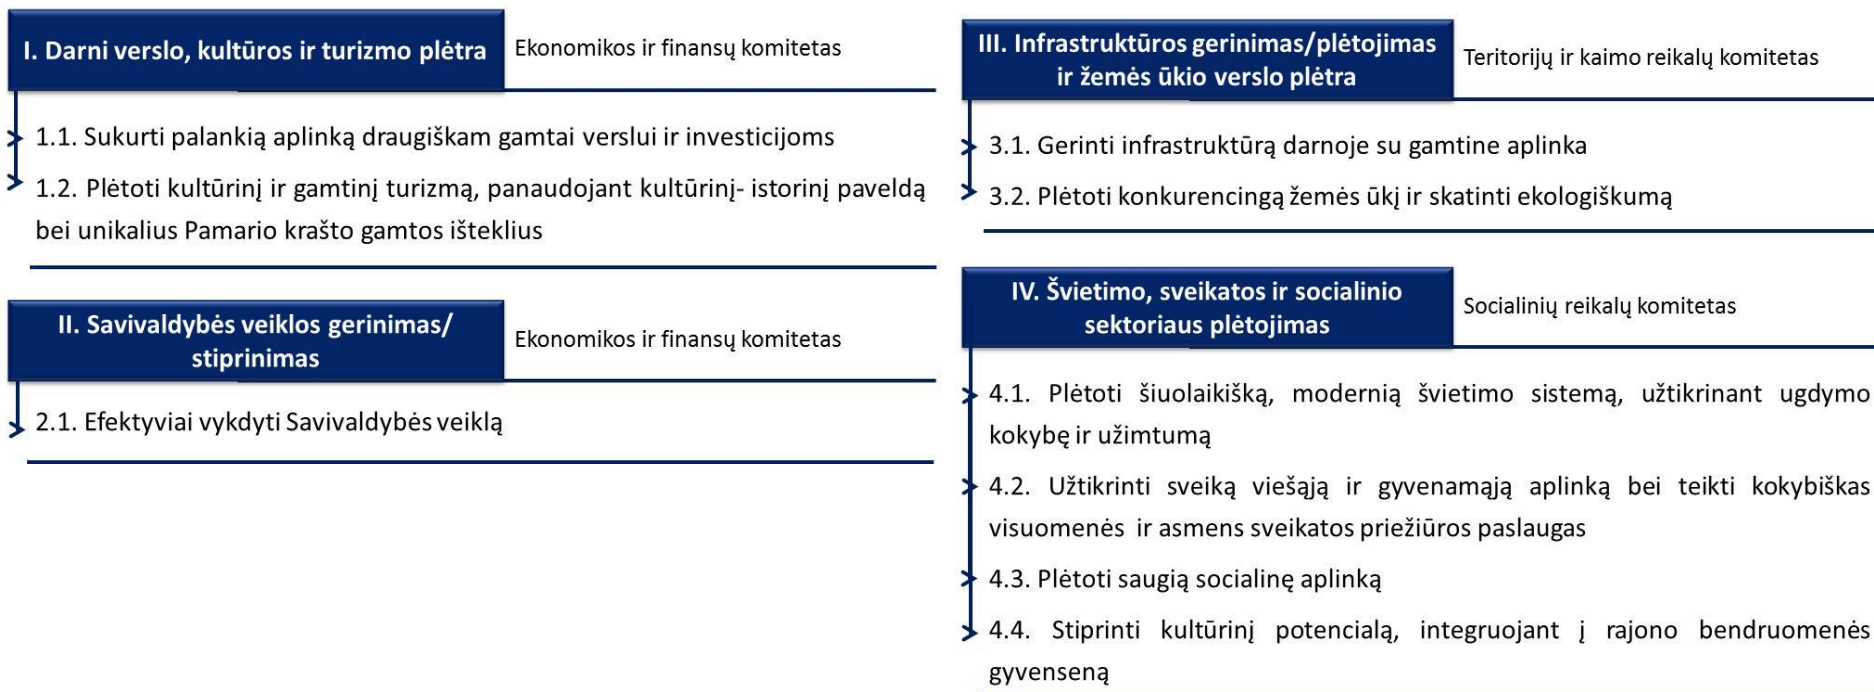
I. Darni verslo, kultūros ir turizmo plėtra

Ekonomikos ir finansų komitetas

1.1. Sukurti palankią aplinką draugiškam gamtai verslui ir investicijoms

1.2. Plėtoti kultūrinį ir gamtinį turizmą, panaudojant kultūrinį- istorinį paveldą bei unikalius Pamario krašto gamtos išteklius

II. Savivaldybės veiklos gerinimas/ stiprinimas

Ekonomikos ir finansų komitetas

2.1. Efektyviai vykdyti Savivaldybės veiklą

III. Infrastruktūros gerinimas/plėtojimas ir žemės ūkio verslo plėtra

Teritorijų ir kaimo reikalų komitetas

3.1. Gerinti infrastruktūrą darnoje su gamtine aplinka

3.2. Plėtoti konkurencingą žemės ūkį ir skatinti ekologiškumą

IV. Švietimo, sveikatos ir socialinio sektoriaus plėtojimas

Socialinių reikalų komitetas

4.1. Plėtoti šiuolaikišką, modernią švietimo sistemą, užtikrinant ugdymo kokybę ir užimtumą

4.2. Užtikrinti sveiką viešąją ir gyvenamąją aplinką bei teikti kokybiškas visuomenės ir asmens sveikatos priežiūros paslaugas

4.3. Plėtoti saugią socialinę aplinką

4.4. Stiprinti kultūrinį potencialą, integruojant į rajono bendruomenės gyvenseną